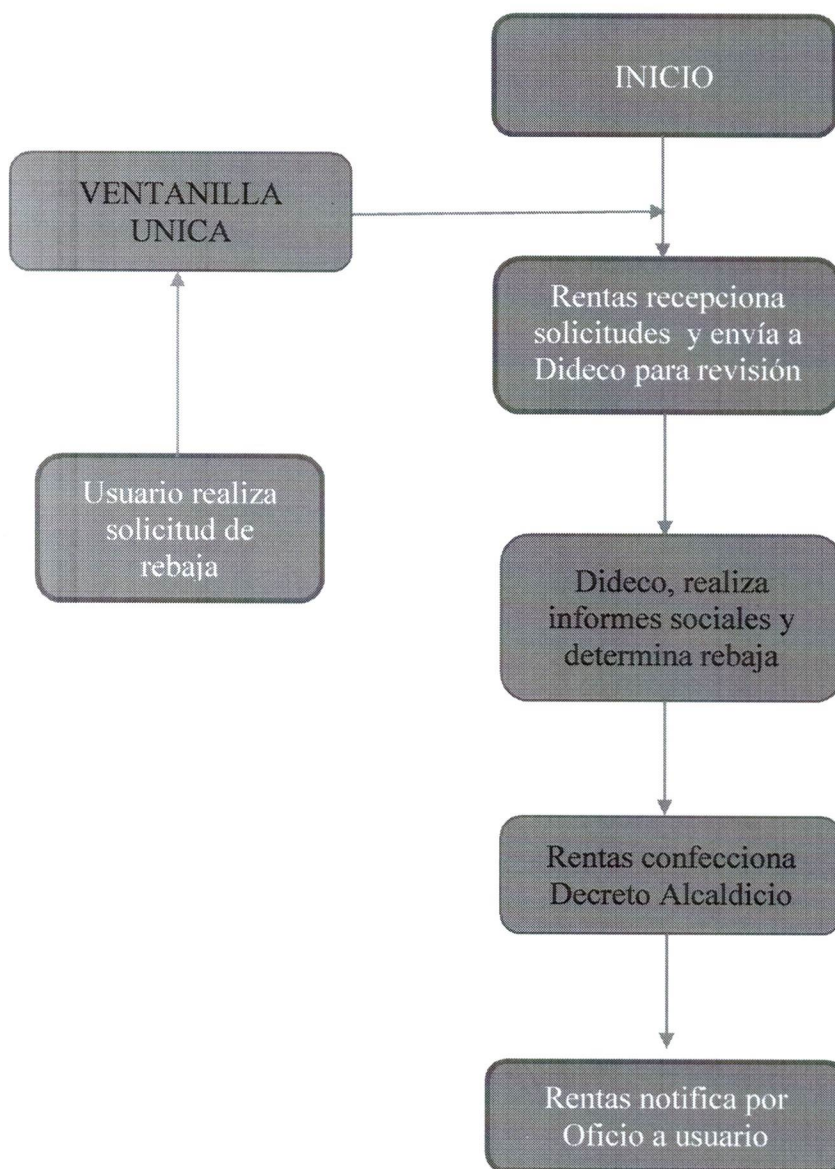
INICIO

VENTANILLA UNICA

Rentas recepciona solicitudes y envía a Dideco para revisión

Usuario realiza solicitud de rebaja

Dideco, realiza informes sociales y determina rebaja

Rentas confecciona Decreto Alcaldicio

Rentas notifica por Oficio a usuario